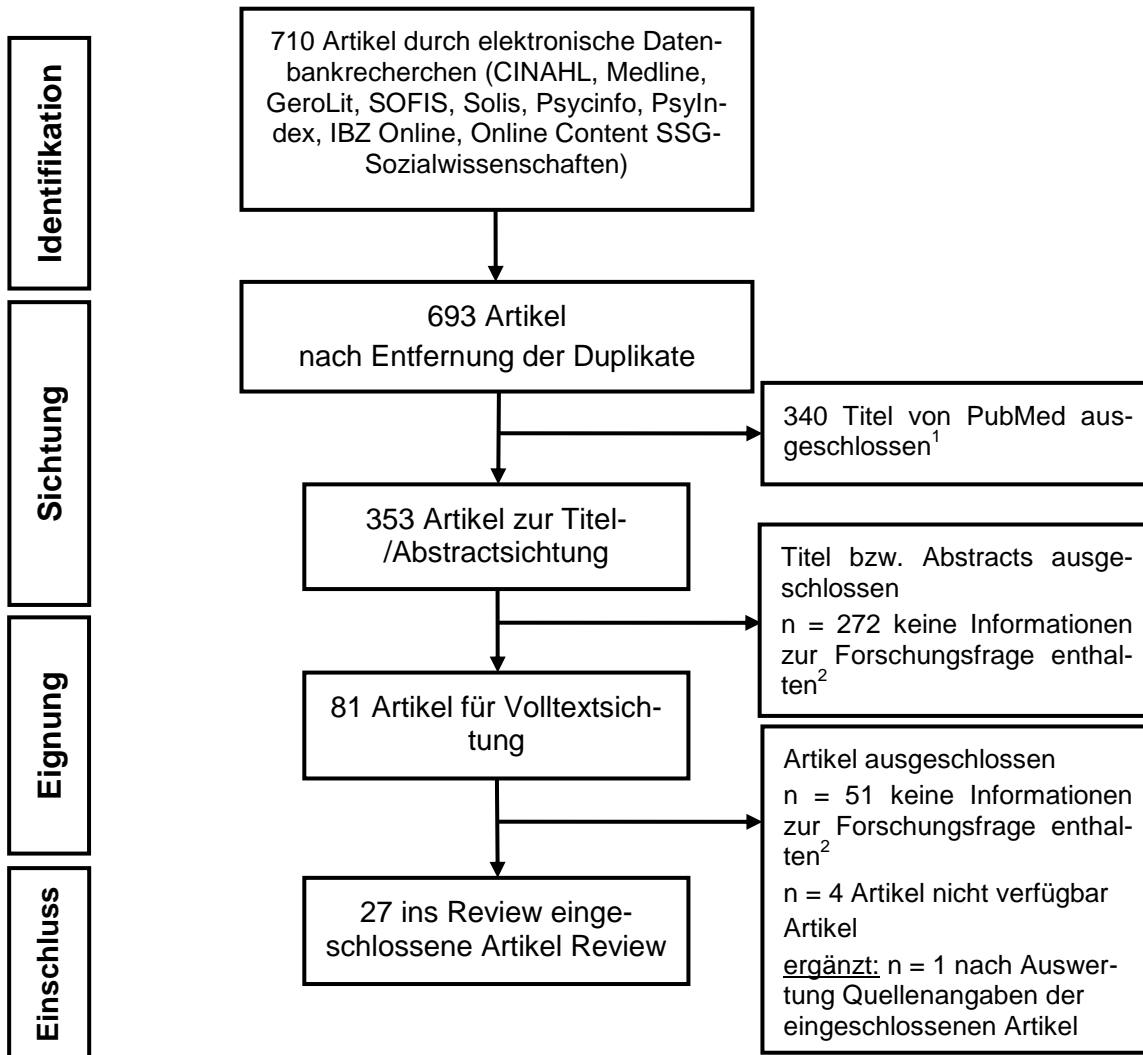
Identifikation

710 Artikel durch elektronische Datenbankrecherchen (CINAHL, Medline, GeroLit, SOFIS, Solis, Psycinfo, PsyIndex, IBZ Online, Online Content SSG-Sozialwissenschaften)

Sichtung

693 Artikel nach Entfernung der Duplikate

340 Titel von PubMed ausgeschlossen$^1$

353 Artikel zur Titel-/Abstractsichtung

Titel bzw. Abstracts ausgeschlossen
n = 272 keine Informationen zur Forschungsfrage enthalten$^2$

Eignung

81 Artikel für Volltextsichtung

Artikel ausgeschlossen
n = 51 keine Informationen zur Forschungsfrage enthalten$^2$
n = 4 Artikel nicht verfügbar
Artikel
ergänzt: n = 1 nach Auswertung Quellenangaben der eingeschlossenen Artikel

Einschluss

27 ins Review eingeschlossene Artikel Review